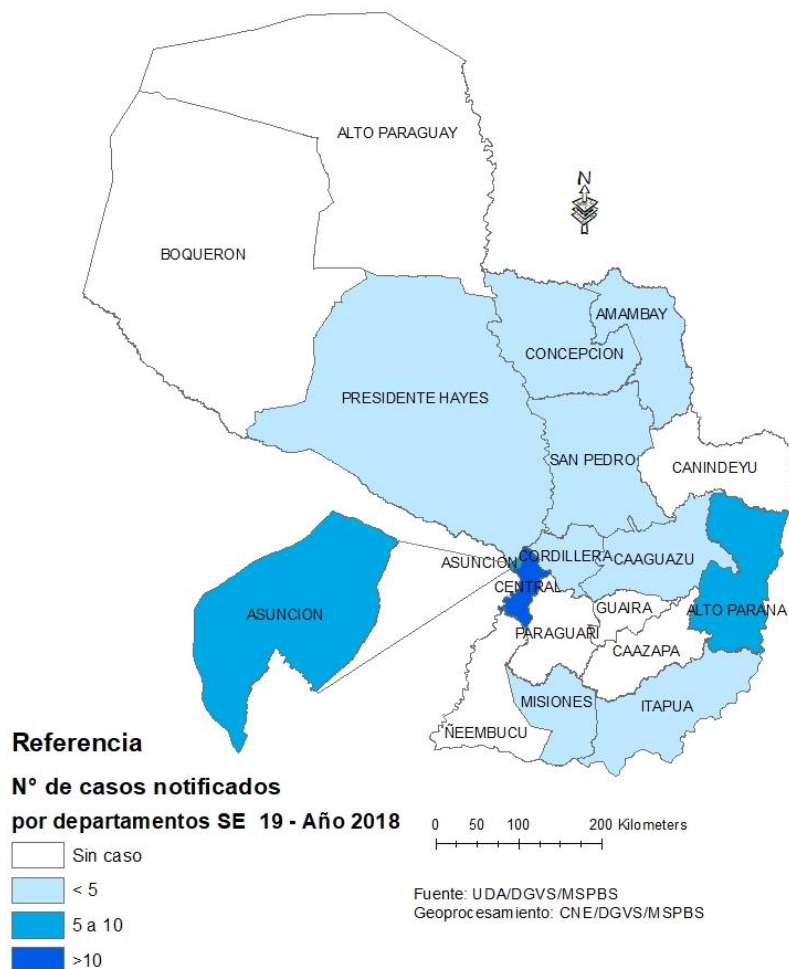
ALTO PARAGUAY

N

BOQUERON

AMAMBAY

CONCEPCION

PRESIDENTE HAYES

SAN PEDRO

CANINDEYU

ASUNCION

CORDILLERA

CAAGUAZU

CENTRAL

ASUNCION

GUAIRA

ALTO PARANA

PARAGUARI

CAAZAPA

MISIONES

ITAPUA

ÑEEMBUCU

Referencia

N° de casos notificados por departamentos SE 19 - Año 2018

Sin caso

< 5

5 a 10

>10

0 50 100 200 Kilometers

Fuente: UDA/DGVS/MSPBS
Geoprocesamiento: CNE/DGVS/MSPBS